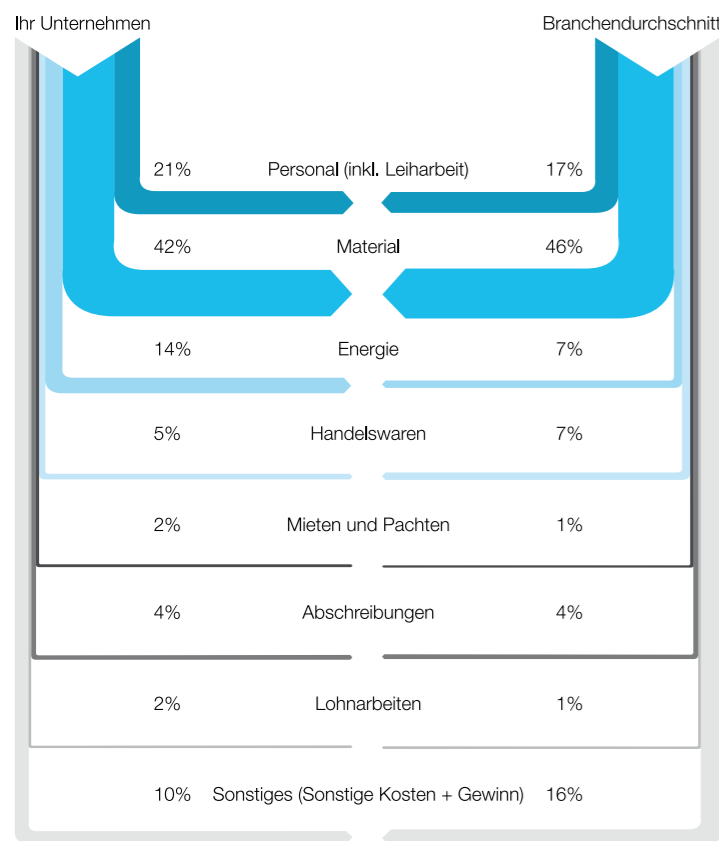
Ihr Unternehmen

Branchendurchschnitt

21% Personal (inkl. Leiharbeit) 17%

42% Material 46%

14% Energie 7%

5% Handelswaren 7%

2% Mieten und Pachten 1%

4% Abschreibungen 4%

2% Lohnarbeiten 1%

10% Sonstiges (Sonstige Kosten + Gewinn) 16%